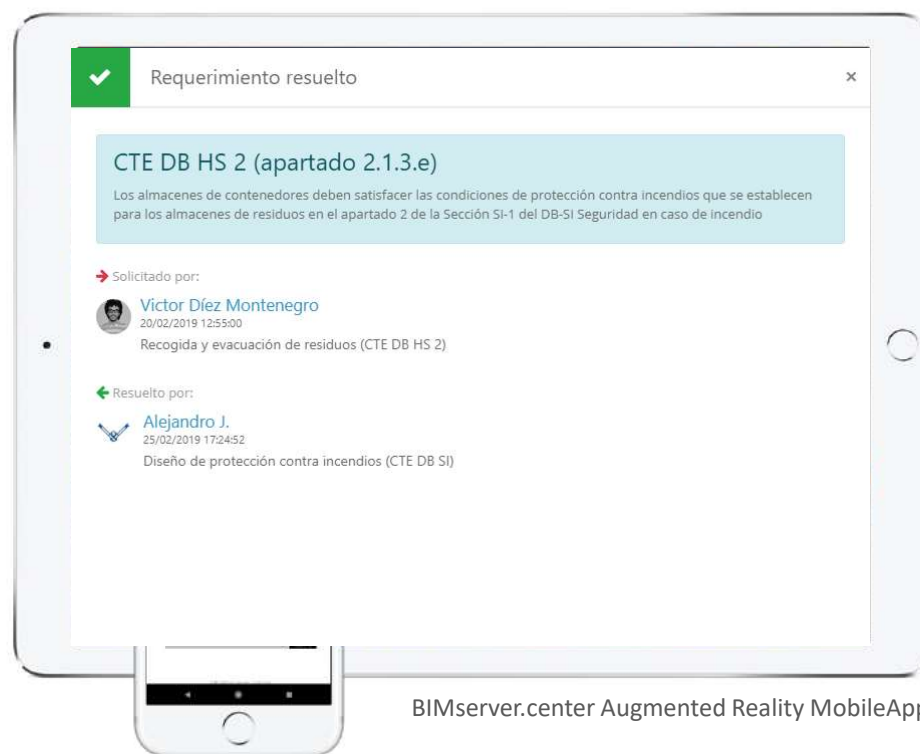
Requerimiento resuelto

×

CTE DB HS 2 (apartado 2.1.3.e)

Los almacenes de contenedores deben satisfacer las condiciones de protección contra incendios que se establecen para los almacenes de residuos en el apartado 2 de la Sección SI-1 del DB-SI Seguridad en caso de incendio

Solicitado por:

Victor Díez Montenegro
20/02/2019 12:55:00
Recogida y evacuación de residuos (CTE DB HS 2)

Resuelto por:

Alejandro J.
25/02/2019 17:24:52
Diseño de protección contra incendios (CTE DB SI)

BIMserver.center Augmented Reality MobileApp